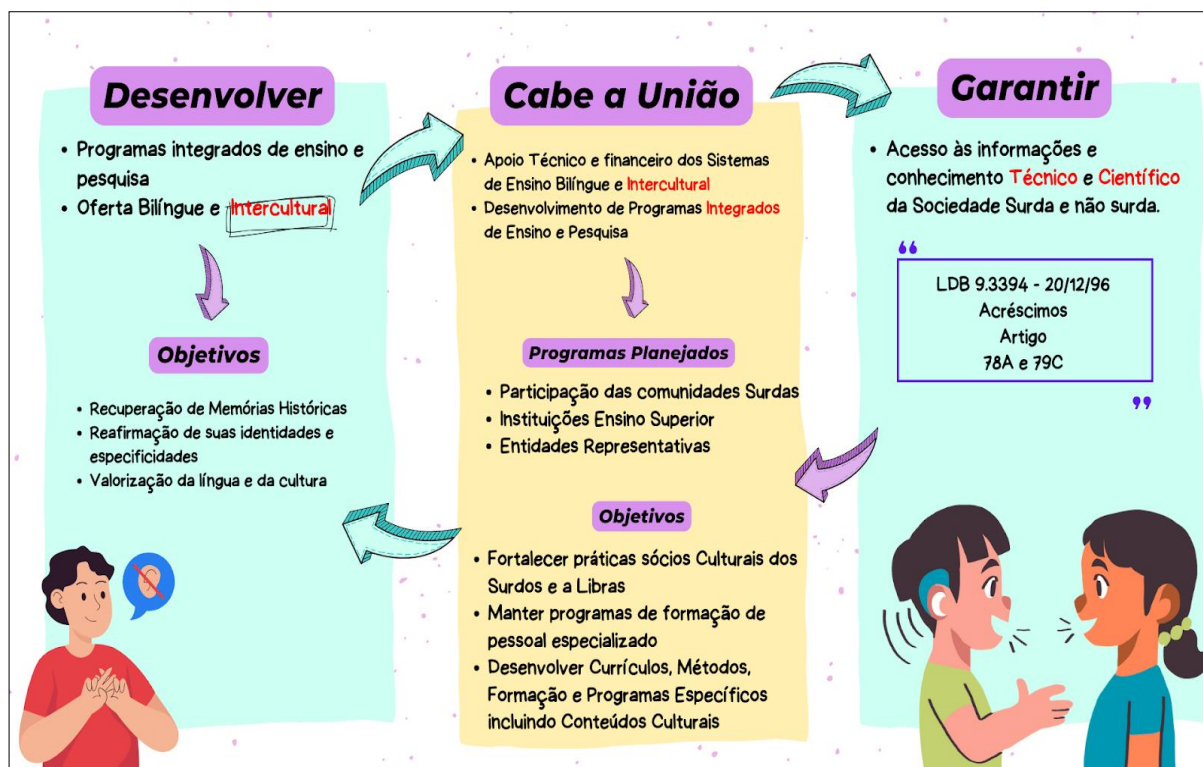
Desenvolver

• Programas integrados de ensino e pesquisa
• Oferta Bilíngue e Intercultural

Objetivos

• Recuperação de Memórias Históricas
• Reafirmação de suas identidades e especificidades
• Valorização da língua e da cultura

Cabe a União

• Apoio Técnico e financeiro dos Sistemas de Ensino Bilíngue e Intercultural
• Desenvolvimento de Programas Integrados de Ensino e Pesquisa

Programas Planejados

• Participação das comunidades Surdas
• Instituições Ensino Superior
• Entidades Representativas

Objetivos

• Fortalecer práticas sócios Culturais dos Surdos e a Libras
• Manter programas de formação de pessoal especializado
• Desenvolver Currículos, Métodos, Formação e Programas Específicos incluindo Conteúdos Culturais

Garantir

• Acesso às informações e conhecimento Técnico e Científico da Sociedade Surda e não surda.

"
LDB 9.3394 - 20/12/96
Acréscimos
Artigo
78A e 79C
"